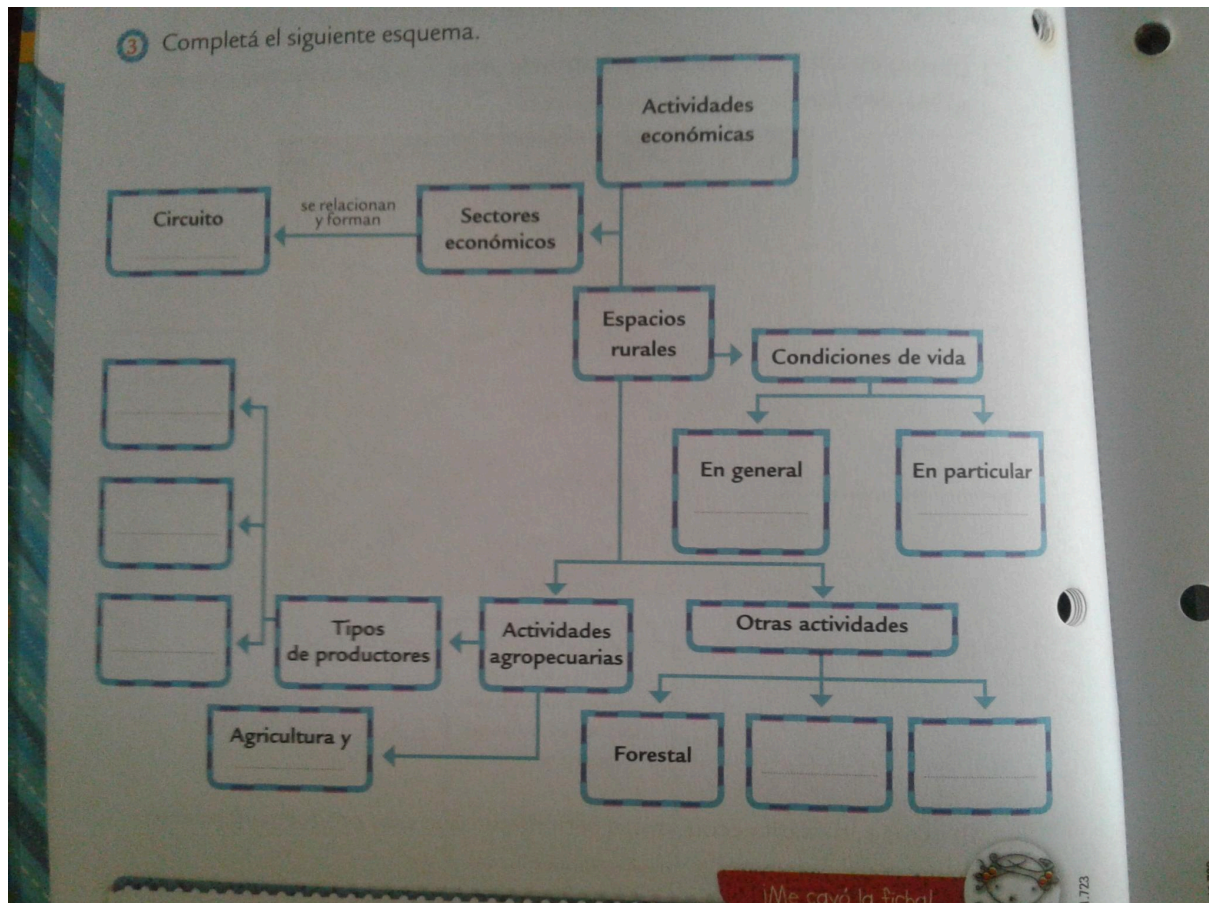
3 Completá el siguiente esquema.

Actividades económicas

Circuito

se relacionan y forman

Sectores económicos

Espacios rurales

Condiciones de vida

En general

En particular

Tipos de productores

Actividades agropecuarias

Otras actividades

Agricultura y

Forestal

¡Me cayó la ficha!

1.723